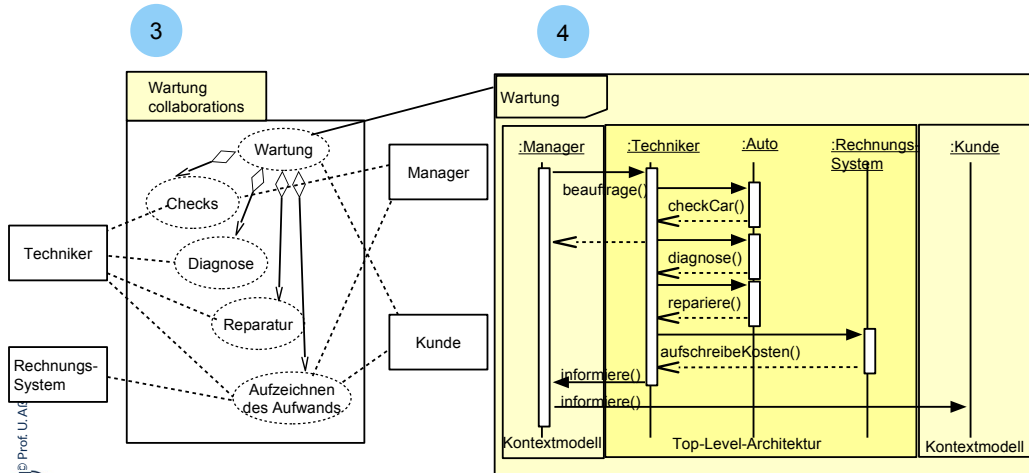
3

Wartung collaborations

Wartung

Checks

Diagnose

Reparatur

Aufzeichnen des Aufwands

Techniker

Rechnungs-System

Manager

Kunde

4

Wartung

:Manager

:Techniker

:Auto

:Rechnungs-System

:Kunde

beauftrage()

checkCar()

diagnose()

repariere()

aufschreibeKosten()

informiere()

informiere()

Kontextmodell

Top-Level-Architektur

Kontextmodell

© Prof. U. A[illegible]